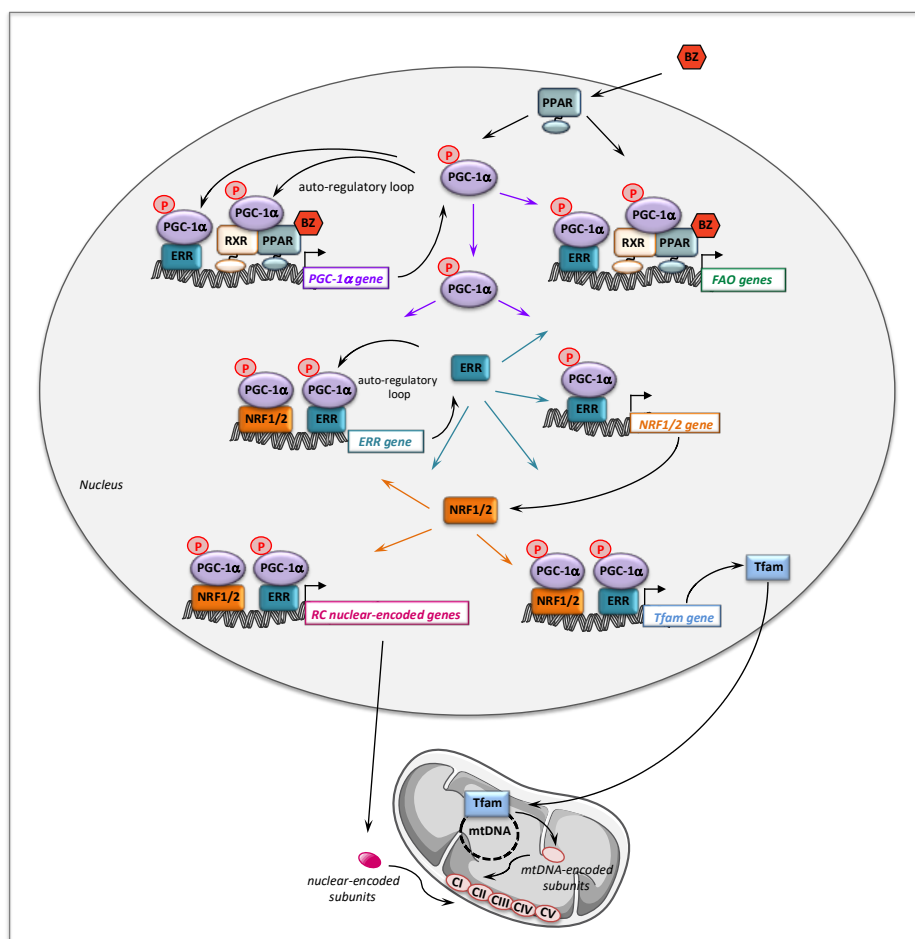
BZ

PPAR

P
PGC-1α

auto-regulatory loop

P
PGC-1α
P
PGC-1α
BZ
RXR
PPAR
ERR
PGC-1α gene

P
PGC-1α
P
PGC-1α
BZ
RXR
PPAR
ERR
FAO genes

P
PGC-1α

ERR

P
PGC-1α
P
PGC-1α
auto-regulatory loop
NRF1/2
ERR
ERR gene

P
PGC-1α
ERR
NRF1/2 gene

Nucleus

NRF1/2

P
PGC-1α
P
PGC-1α
NRF1/2
ERR
RC nuclear-encoded genes

P
PGC-1α
P
PGC-1α
NRF1/2
ERR
Tfam gene

Tfam

Tfam
mtDNA
mtDNA-encoded subunits
nuclear-encoded subunits
CI
CII
CIII
CIV
CV